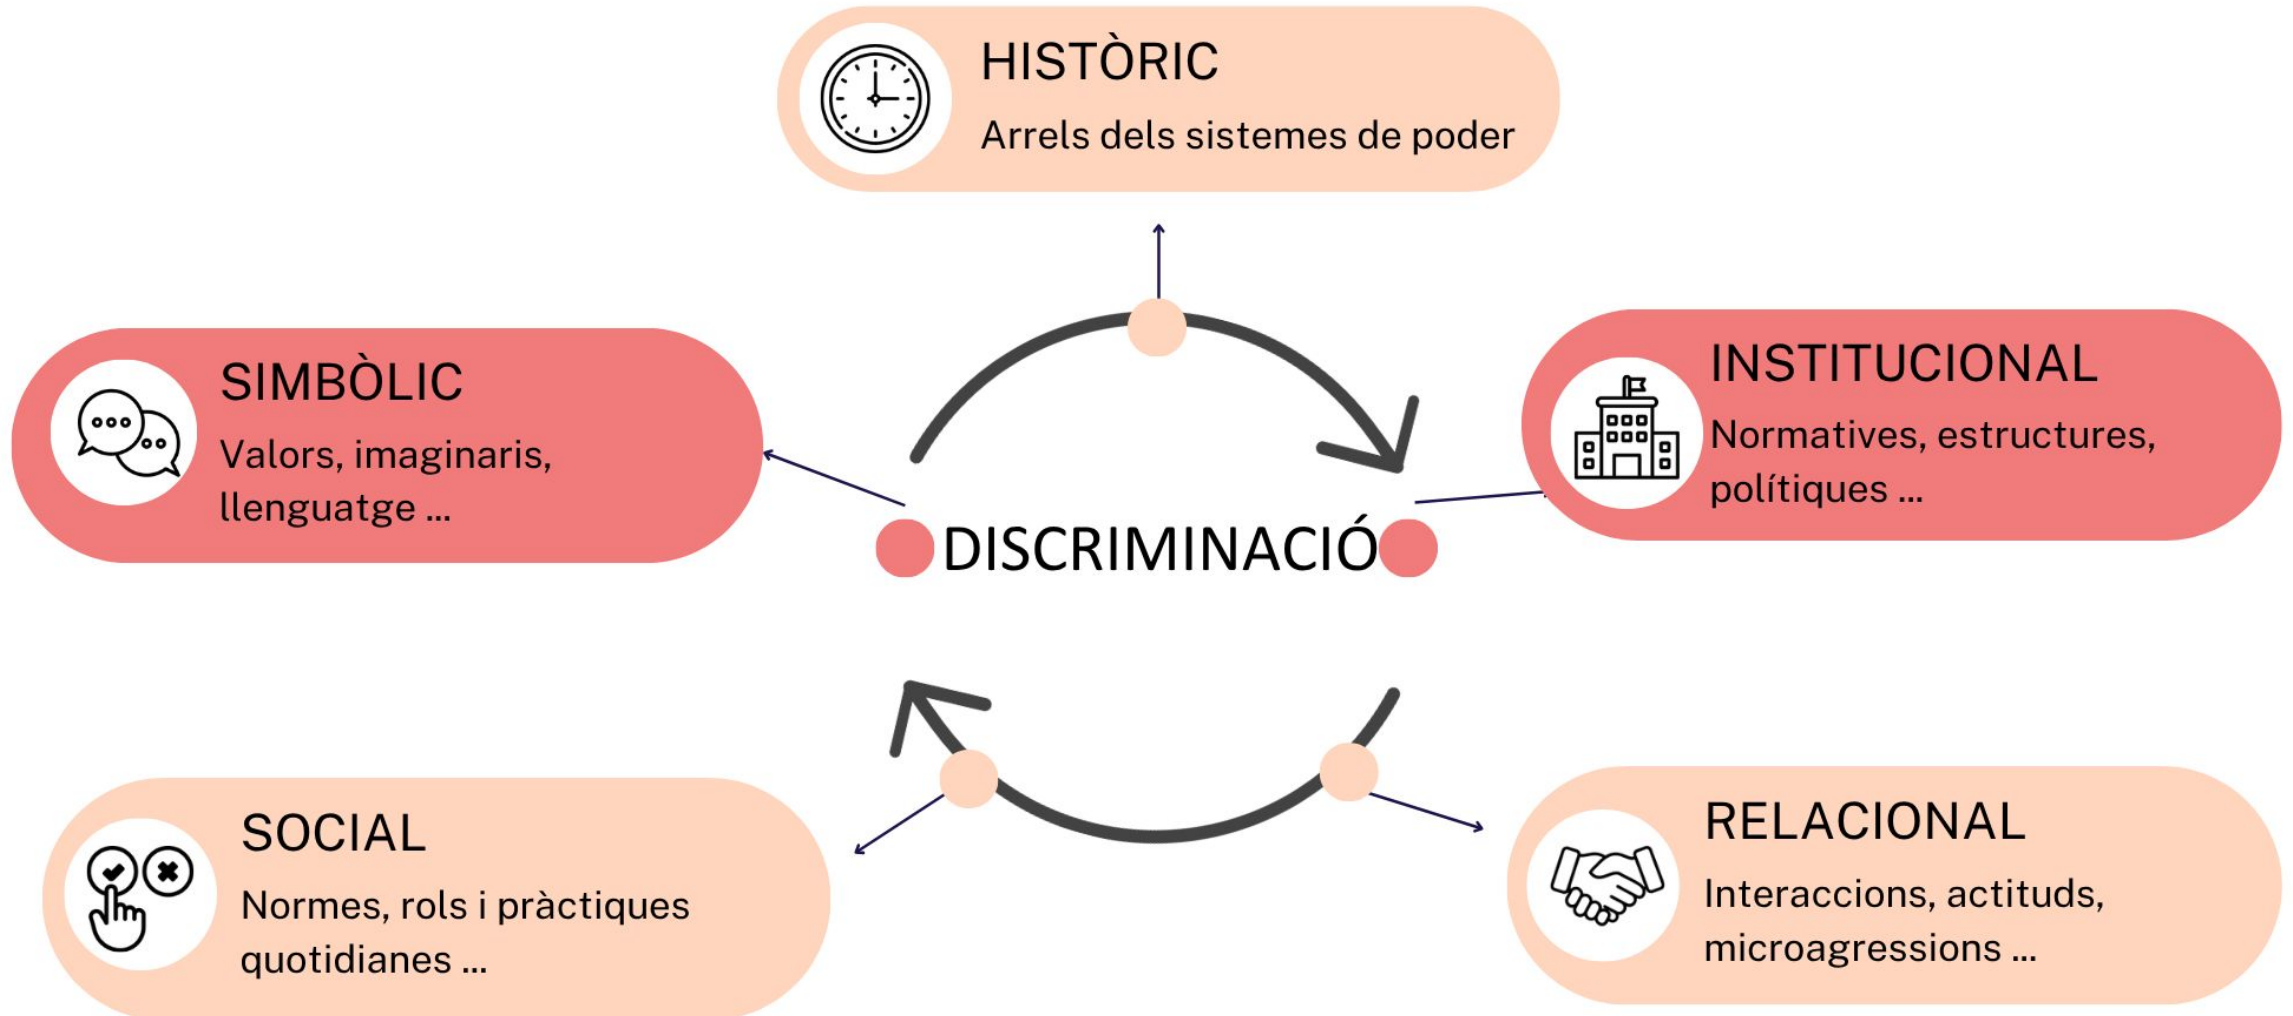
HISTÒRIC
Arrels dels sistemes de poder

SIMBÒLIC
Valors, imaginaris, llenguatge ...

INSTITUCIONAL
Normatives, estructures, polítiques ...

DISCRIMINACIÓ

SOCIAL
Normes, rols i pràctiques quotidianes ...

RELACIONAL
Interaccions, actituds, microagressions ...